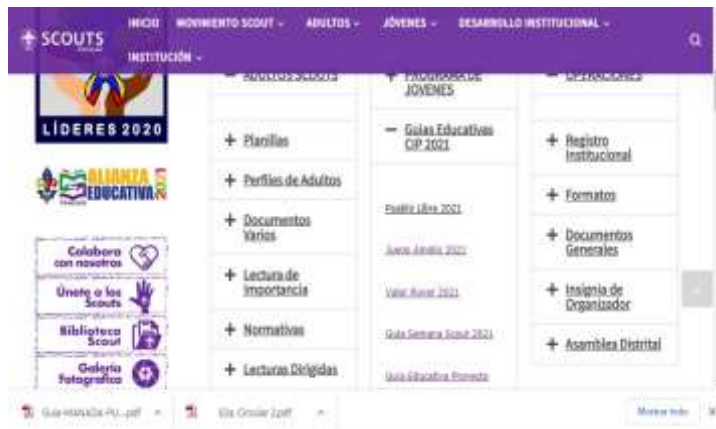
SCOUTS

INICIO MOVIMIENTO SCOUT ⌄ ADULTOS ⌄ JÓVENES ⌄ DESARROLLO INSTITUCIONAL ⌄ INSTITUCIÓN ⌄

LÍDERES 2020

ALIANZA EDUCATIVA

Colabora con nosotros

Únete a los Scouts

Biblioteca Scout

Galería fotográfica

— ADULTOS SCOUTS

+ Planillas

+ Perfiles de Adultos

+ Documentos Varios

+ Lectura de Importancia

+ Normativas

+ Lecturas Dirigidas

+ PROGRAMA DE JÓVENES

— Guías Educativas CIP 2021

Pueblo Libre 2021

Juego Amplio 2021

Valor Rover 2021

Guía Semana Scout 2021

Guía Educativa Proyecto

— OPERACIONES

+ Registro Institucional

+ Formatos

+ Documentos Generales

+ Insignia de Organizador

+ Asamblea Distrital

Guia-MANADA-Pu....pdf

Ela Circular 2.pdf

Mostrar todo